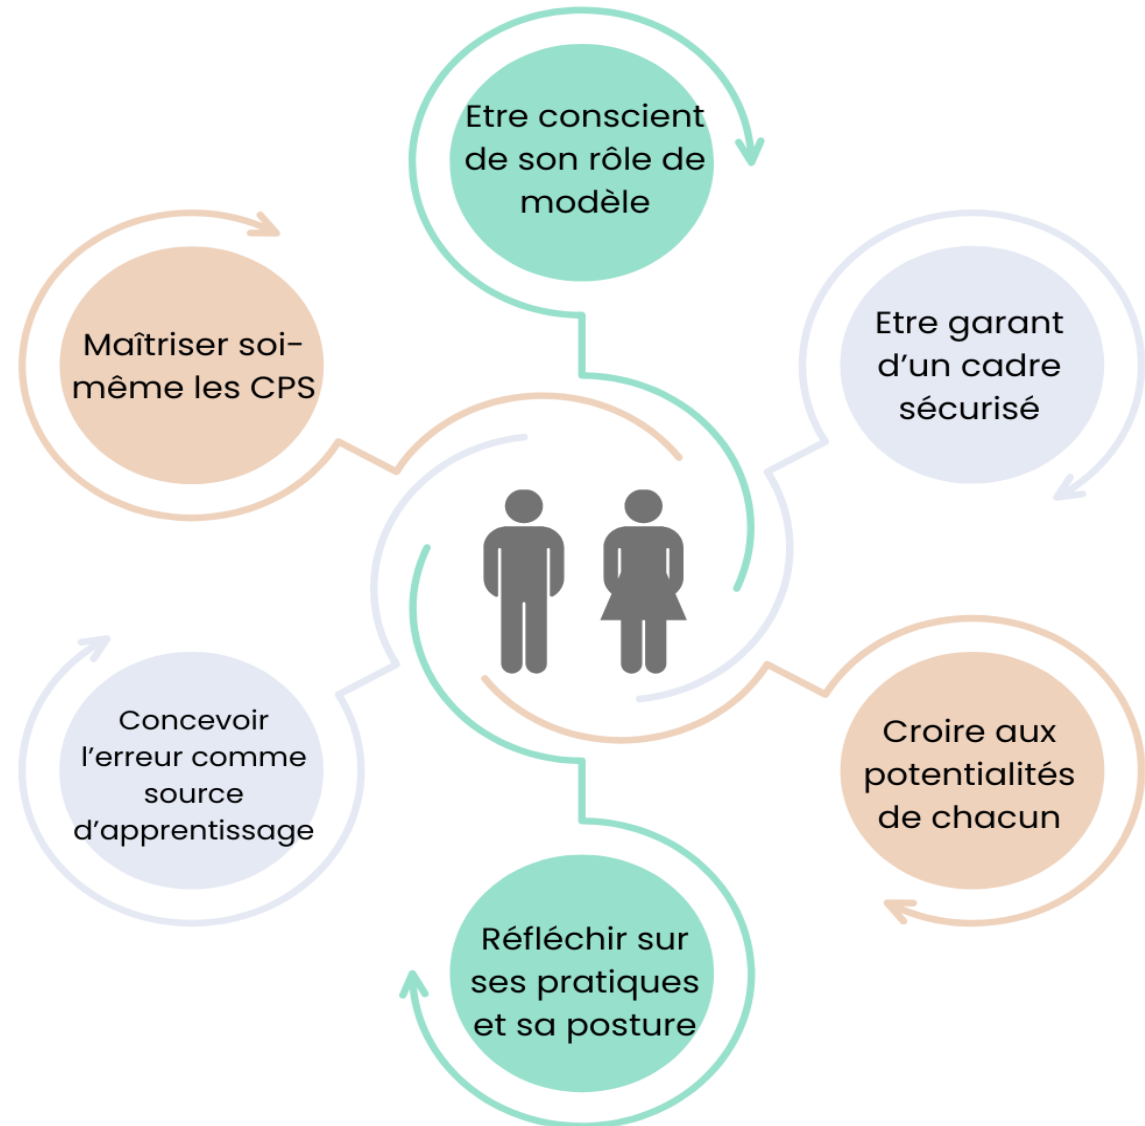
Etre conscient de son rôle de modèle

Etre garant d'un cadre sécurisé

Croire aux potentialités de chacun

Réfléchir sur ses pratiques et sa posture

Concevoir l'erreur comme source d'apprentissage

Maîtriser soi-même les CPS